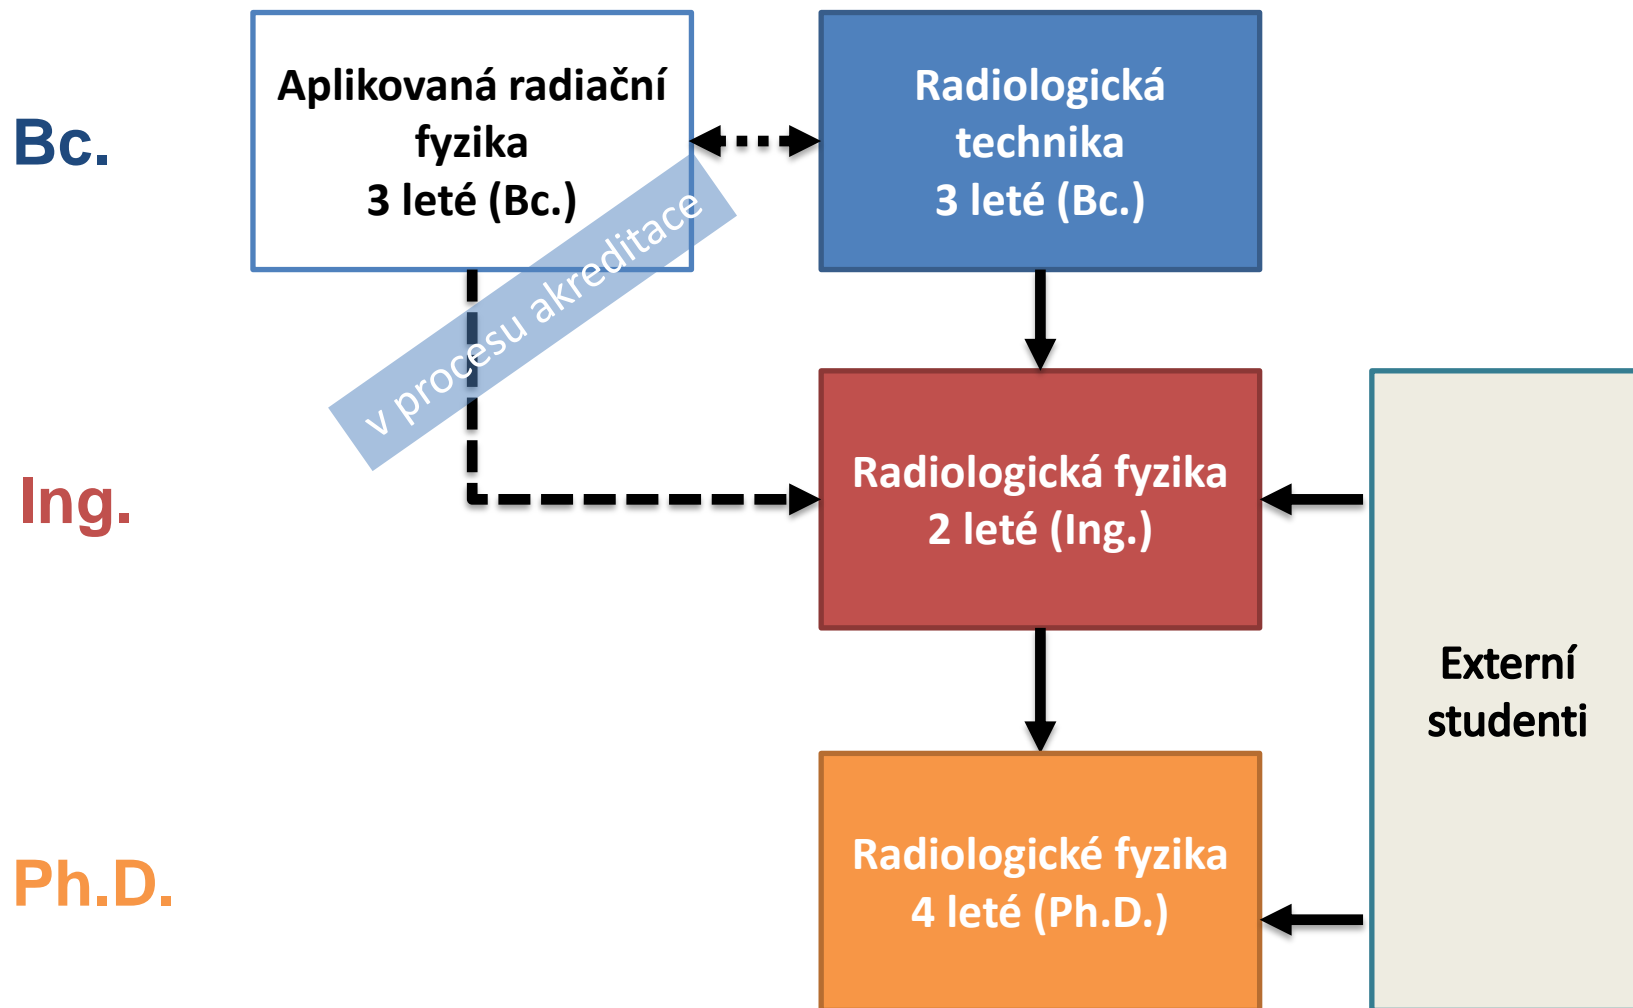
Bc.

Aplikovaná radiační fyzika
3 leté (Bc.)

v procesu akreditace

Radiologická technika
3 leté (Bc.)

Ing.

Radiologická fyzika
2 leté (Ing.)

Externí studenti

Ph.D.

Radiologické fyzika
4 leté (Ph.D.)